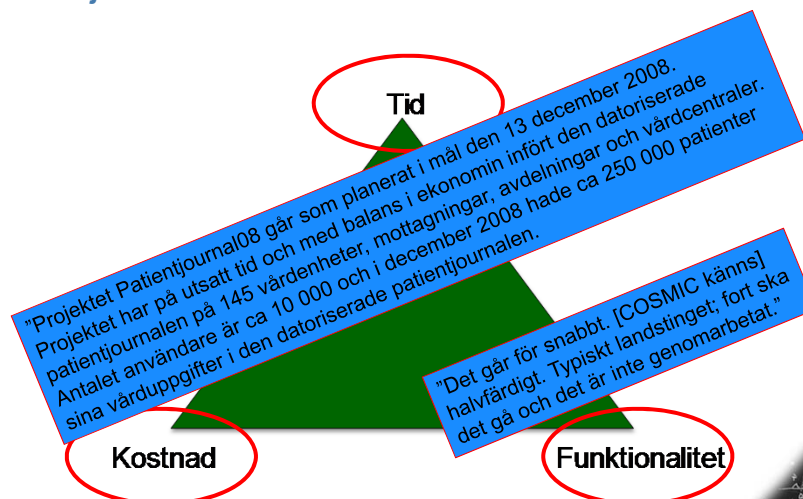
Tid

"Projektet Patientjournal08 går som planerat i mål den 13 december 2008. Projektet har på utsatt tid och med balans i ekonomin infört den datoriserade patientjournalen på 145 vårdenheter, mottagningar, avdelningar och vårdcentraler. Antalet användare är ca 10 000 och i december 2008 hade ca 250 000 patienter sina vårduppgifter i den datoriserade patientjournalen.

"Det går för snabbt. [COSMIC känns] halvfärdigt. Typiskt landstinget; fort ska det gå och det är inte genomarbetat."

Kostnad

Funktionalitet